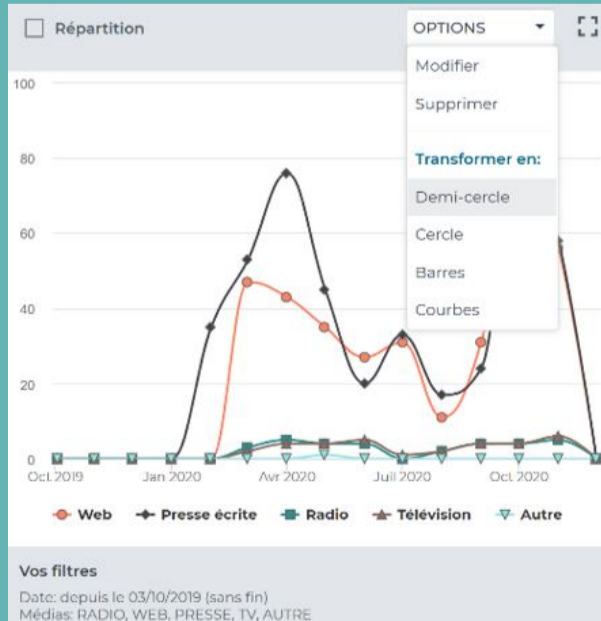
Répartition

OPTIONS

Modifier
Supprimer
Transformer en:
Demi-cercle
Cercle
Barres
Courbes

100
80
60
40
20
0

Oct 2019
Jan 2020
Avr 2020
Juil 2020
Oct 2020

Web
Presse écrite
Radio
Télévision
Autre

Vos filtres
Date: depuis le 03/10/2019 (sans fin)
Médias: RADIO, WEB, PRESSE, TV, AUTRE